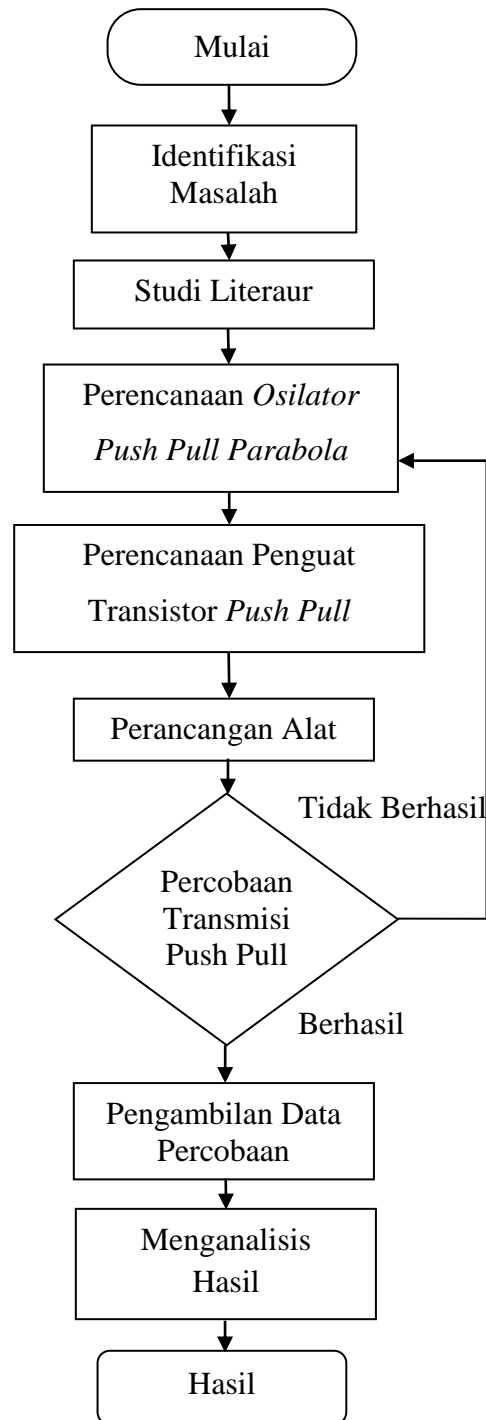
Mulai

Identifikasi Masalah

Studi Literaur

Perencanaan *Osilator Push Pull Parabola*

Perencanaan Penguat Transistor *Push Pull*

Perancangan Alat

Tidak Berhasil

Percobaan Transmisi Push Pull

Berhasil

Pengambilan Data Percobaan

Menganalisis Hasil

Hasil